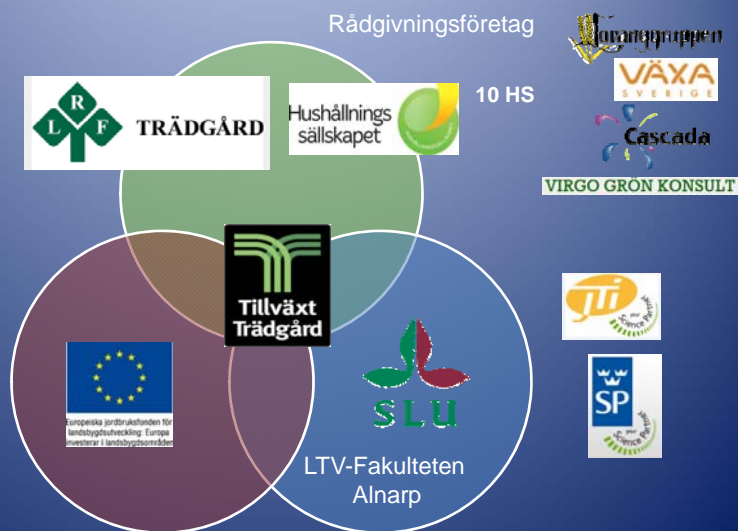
Rådgivningsföretag

Odlingsgruppen

VÄXA SVERIGE

Cascada

VIRGO GRÖN KONSULT

10 HS

L R F TRÄDGÅRD

Hushållnings sällskapet

Tillväxt Trädgård

Europeiska jordbruksfonden för landsbygdsutveckling: Europa investerar i landsbygdsområden

SLU

LTV-Fakulteten Alnarp

JTI your Science Partner

SP your Science Partner